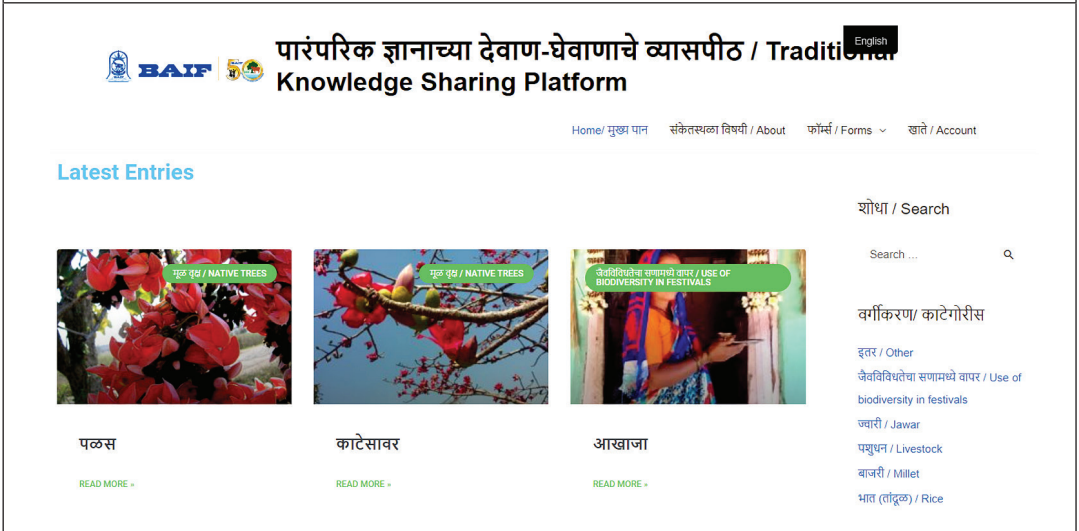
BAIF 50

पारंपरिक ज्ञानाच्या देवाण-घेवाणाचे व्यासपीठ / Traditional Knowledge Sharing Platform

English

Home/ मुख्य पान    संकेतस्थळा विषयी / About    फॉर्म्स / Forms    खाते / Account

Latest Entries

मूळ वृक्ष / NATIVE TREES

पळस

READ MORE »

मूळ वृक्ष / NATIVE TREES

काटेसावर

READ MORE »

जैवविविधतेचा सणामध्ये वापर / USE OF BIODIVERSITY IN FESTIVALS

आखाजा

READ MORE »

शोधा / Search

Search ...

वर्गीकरण/ काटेगोरीस

इतर / Other

जैवविविधतेचा सणामध्ये वापर / Use of biodiversity in festivals

ज्वारी / Jawar

पशुधन / Livestock

बाजरी / Millet

भात (तांदूळ) / Rice